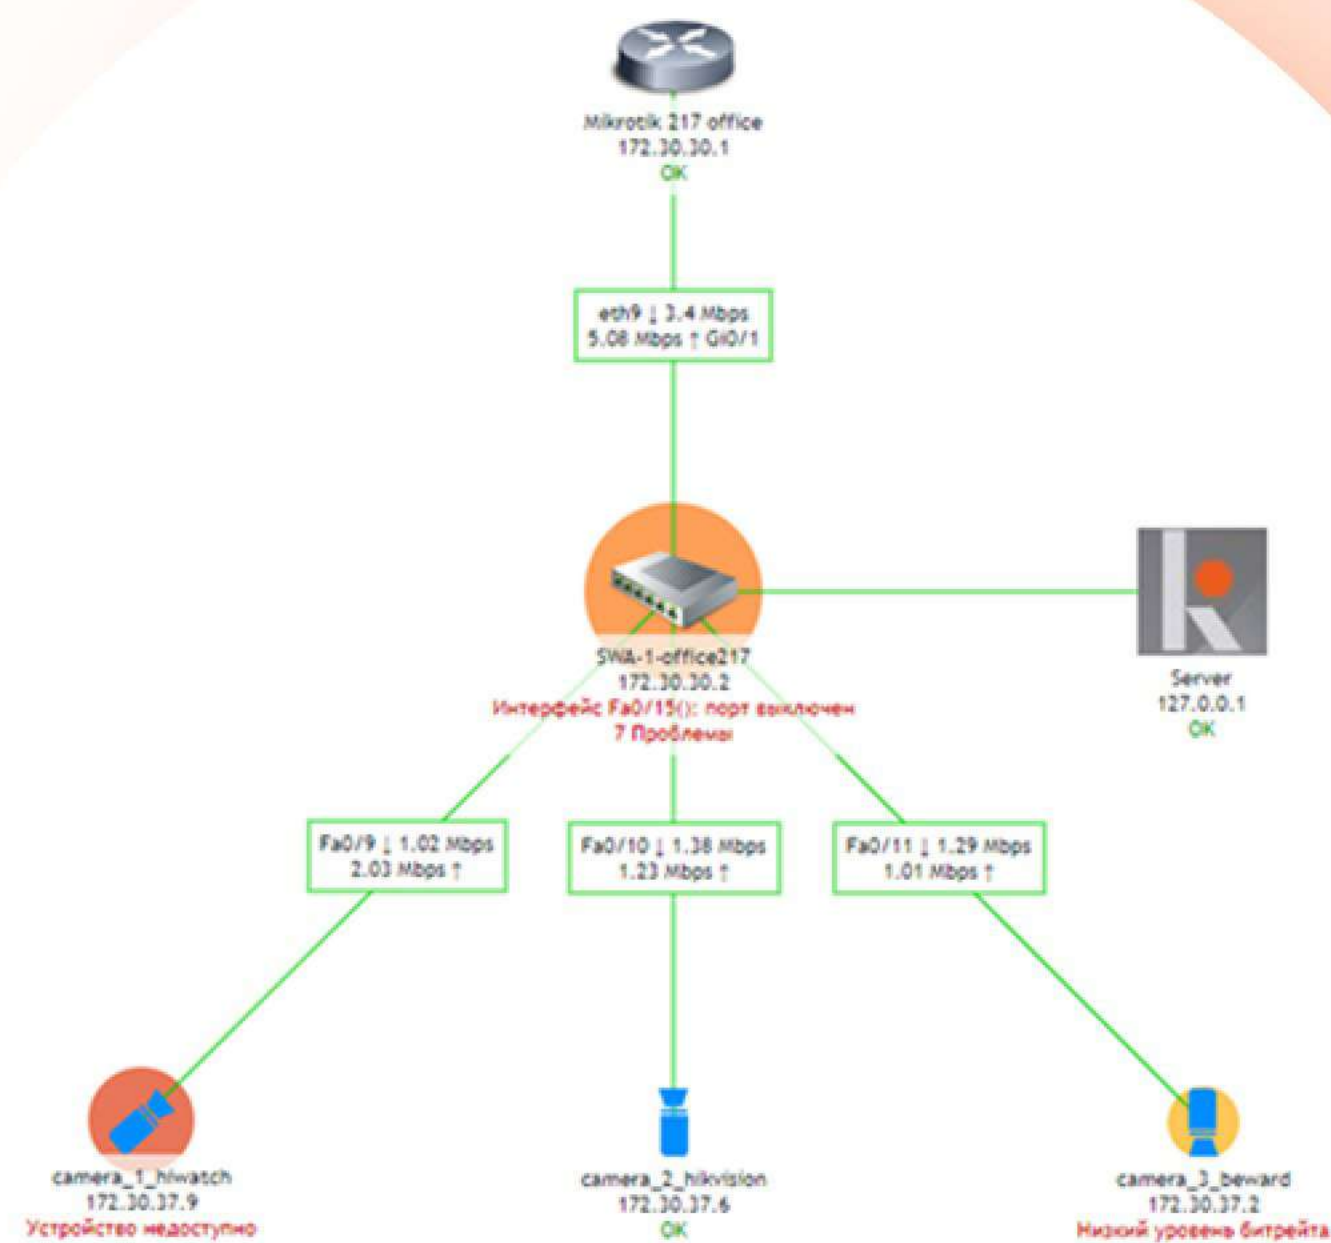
Mikrotik 217 office
172.30.30.1
OK

eth9 ↓ 3.4 Mbps
5.08 Mbps ↑ Gi0/1

SWA-1-office217
172.30.30.2
Интерфейс Fa0/15(): порт выключен
7 Проблемы

Server
127.0.0.1
OK

Fa0/9 ↓ 1.02 Mbps
2.03 Mbps ↑

Fa0/10 ↓ 1.38 Mbps
1.23 Mbps ↑

Fa0/11 ↓ 1.29 Mbps
1.01 Mbps ↑

camera_1_hiwatch
172.30.37.9
Устройство недоступно

camera_2_hikvision
172.30.37.6
OK

camera_3_beward
172.30.37.2
Низкий уровень битрейта